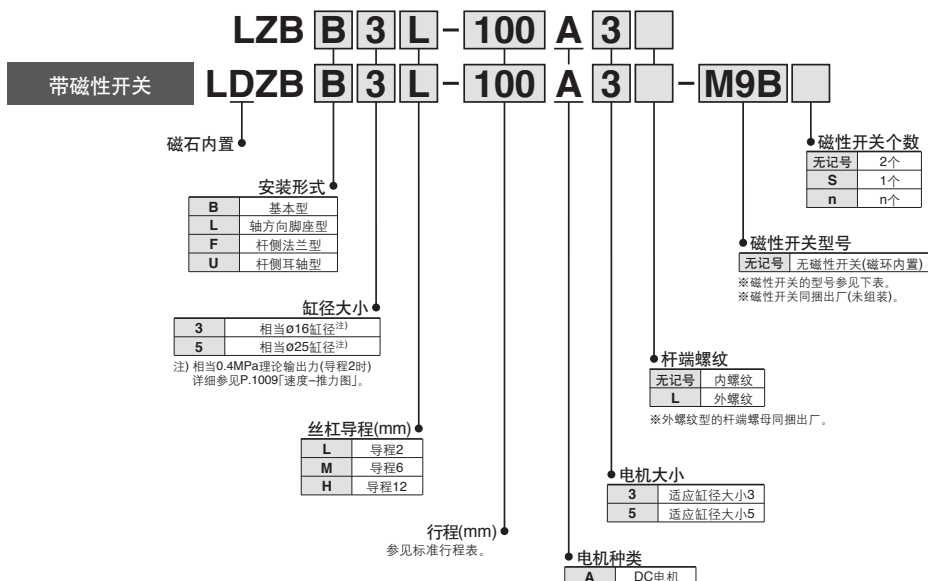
LZB B 3 L - 100 A 3

带磁性开关 LDZB B 3 L - 100 A 3 - M9B

磁石内置

磁性开关个数

| 无记号 | 2个 |
|---|---|
| S | 1个 |
| n | n个 |

安装形式

| B | 基本型 |
|---|---|
| L | 轴方向脚座型 |
| F | 杆侧法兰型 |
| U | 杆侧耳轴型 |

磁性开关型号

| 无记号 | 无磁性开关(磁环内置) |
|---|---|

※磁性开关的型号参见下表。
※磁性开关同捆出厂(未组装)。

缸径大小

| 3 | 相当ø16缸径$^{注)}$ |
|---|---|
| 5 | 相当ø25缸径$^{注)}$ |

注) 相当0.4MPa理论输出力(导程2时)
详细参见P.1009「速度−推力图」。

杆端螺纹

| 无记号 | 内螺纹 |
|---|---|
| L | 外螺纹 |

※外螺纹型的杆端螺母同捆出厂。

丝杠导程(mm)

| L | 导程2 |
|---|---|
| M | 导程6 |
| H | 导程12 |

电机大小

| 3 | 适应缸径大小3 |
|---|---|
| 5 | 适应缸径大小5 |

行程(mm)
参见标准行程表。

电机种类

| A | DC电机 |
|---|---|